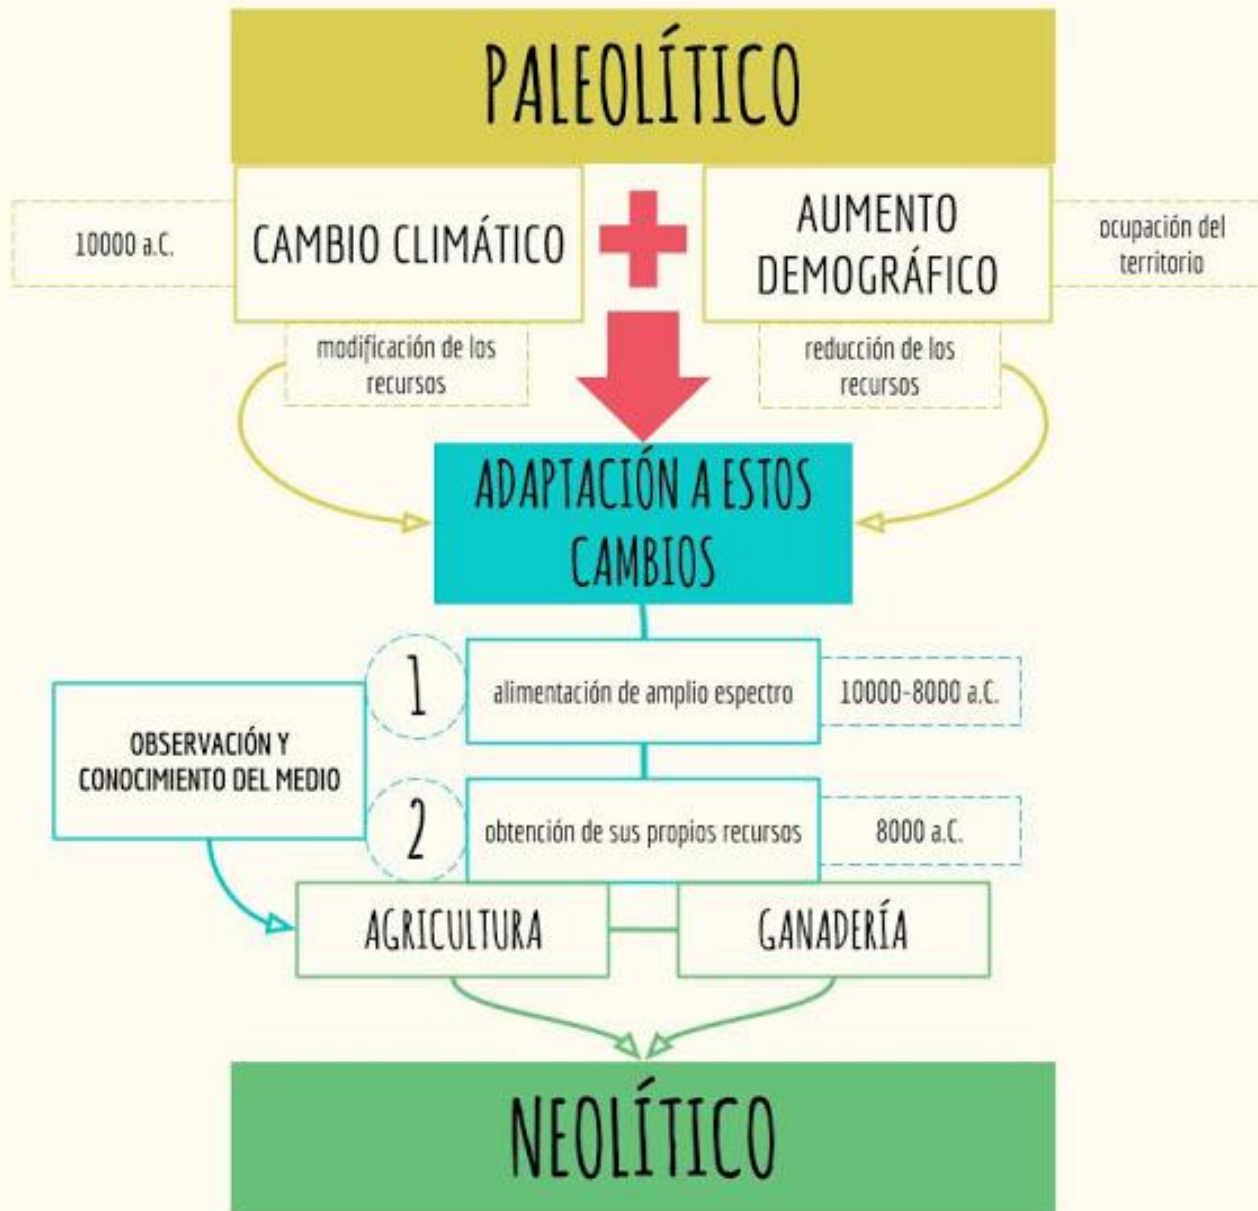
PALEOLÍTICO

10000 a.C.

CAMBIO CLIMÁTICO

AUMENTO DEMOGRÁFICO

ocupación del territorio

modificación de los recursos

reducción de los recursos

ADAPTACIÓN A ESTOS CAMBIOS

1

alimentación de amplio espectro

10000-8000 a.C.

OBSERVACIÓN Y CONOCIMIENTO DEL MEDIO

2

obtención de sus propios recursos

8000 a.C.

AGRICULTURA

GANADERÍA

NEOLÍTICO